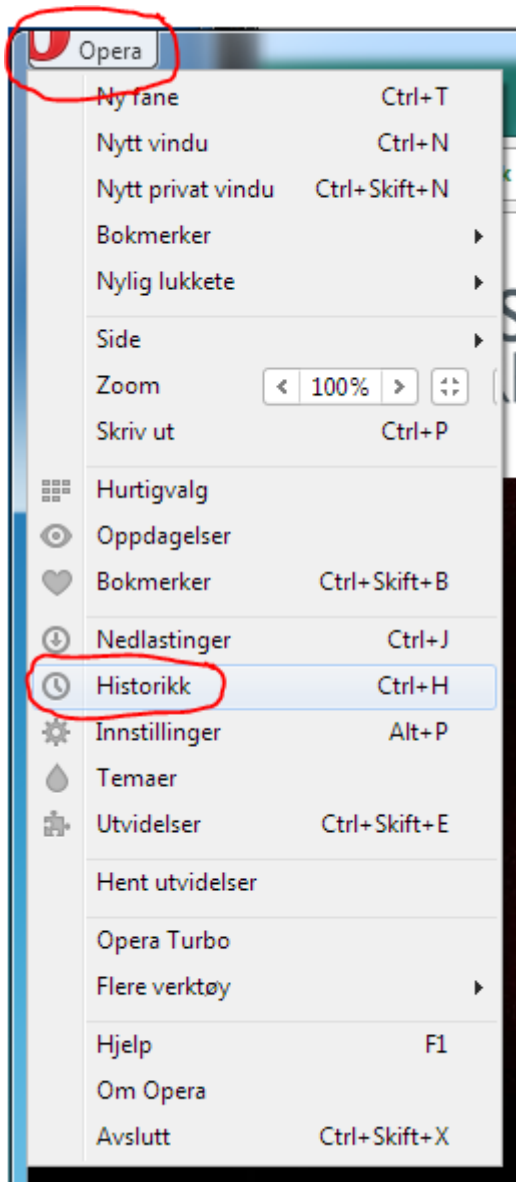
Opera

Ny fane Ctrl+T
Nytt vindu Ctrl+N
Nytt privat vindu Ctrl+Skift+N
Bokmerker
Nylig lukkete

Side
Zoom 100%
Skriv ut Ctrl+P

Hurtigvalg
Oppdagelser
Bokmerker Ctrl+Skift+B

Nedlastinger Ctrl+J
Historikk Ctrl+H
Innstillinger Alt+P
Temaer
Utvidelser Ctrl+Skift+E

Hent utvidelser

Opera Turbo
Flere verktøy

Hjelp F1
Om Opera
Avslutt Ctrl+Skift+X